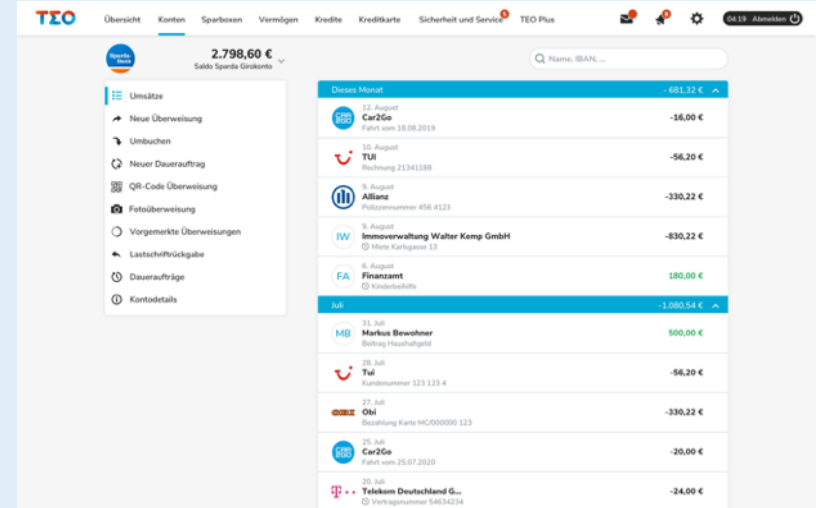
TEO

Übersicht Konten Sparboxen Vermögen Kredite Kreditkarte Sicherheit und Service TEO Plus

04:19 Abmelden

2.798,60 €
Saldo Sparda Girokonto

Name, IBAN, ...

Umsätze
Neue Überweisung
Umbuchen
Neuer Dauerauftrag
QR-Code Überweisung
Fotoüberweisung
Vorgemerkte Überweisungen
Lastschriftrückgabe
Daueraufträge
Kontodetails

Dieses Monat - 681,32 €

12. August
Car2Go
Fahrt vom 18.08.2019
-16,00 €

10. August
TUI
Rechnung 21341188
-56,20 €

9. August
Allianz
Polizzennummer 456 4123
-330,22 €

9. August
Immoverwaltung Walter Kemp GmbH
Miete Karlsgasse 13
-830,22 €

6. August
Finanzamt
Kinderbeihilfe
180,00 €

Juli -1.080,54 €

31. Juli
Markus Bewohner
Beitrag Haushaltgeld
500,00 €

28. Juli
Tui
Kundenummer 123 123 4
-56,20 €

27. Juli
Obi
Bezahlung Karte MC/000000 123
-330,22 €

25. Juli
Car2Go
Fahrt vom 25.07.2020
-20,00 €

20. Juli
Telekom Deutschland G...
Vertragsnummer 54634234
-24,00 €